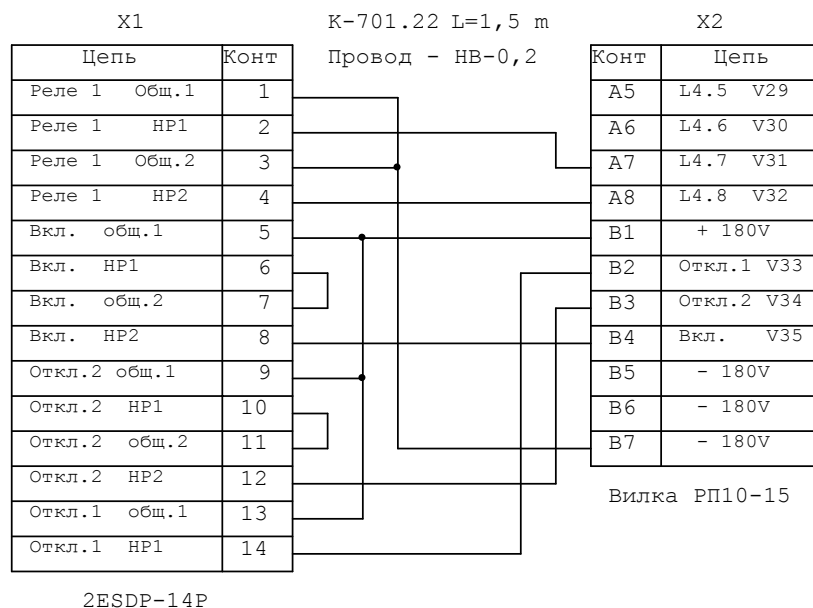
X1

K-701.22 L=1,5 m

Провод - НВ-0,2

X2

| Цепь | Конт |
|---|---|
| Реле 1 Общ.1 | 1 |
| Реле 1 НР1 | 2 |
| Реле 1 Общ.2 | 3 |
| Реле 1 НР2 | 4 |
| Вкл. общ.1 | 5 |
| Вкл. НР1 | 6 |
| Вкл. общ.2 | 7 |
| Вкл. НР2 | 8 |
| Откл.2 общ.1 | 9 |
| Откл.2 НР1 | 10 |
| Откл.2 общ.2 | 11 |
| Откл.2 НР2 | 12 |
| Откл.1 общ.1 | 13 |
| Откл.1 НР1 | 14 |

2ESDP-14P

| Конт | Цепь |
|---|---|
| A5 | L4.5 V29 |
| A6 | L4.6 V30 |
| A7 | L4.7 V31 |
| A8 | L4.8 V32 |
| B1 | + 180V |
| B2 | Откл.1 V33 |
| B3 | Откл.2 V34 |
| B4 | Вкл. V35 |
| B5 | - 180V |
| B6 | - 180V |
| B7 | - 180V |

Вилка РП10-15